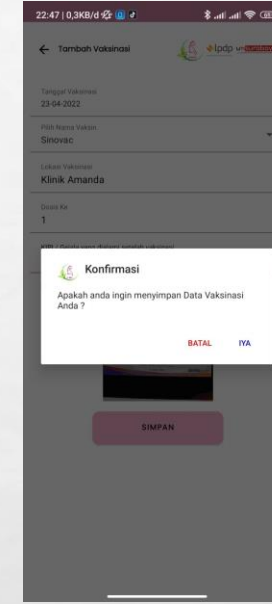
22:47 | 0,3KB/d

Tambah Vaksinasi

Tanggal Vaksinasi
23-04-2022

Pilih Nama Vaksin
Sinovac

Lokasi Vaksinasi
Klinik Amanda

Dosis Ke
1

KIPI / Gejala yang dialami setelah vaksinasi

Konfirmasi

Apakah anda ingin menyimpan Data Vaksinasi Anda ?

BATAL IYA

SIMPAN